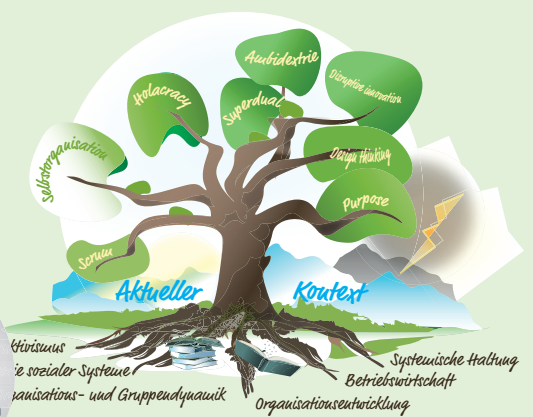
Ambidextrie
Holacracy
Disruptive innovation
Superdual
Selbstorganisation
Design thinking
Purpose
Scrum
Aktueller Kontext
ktivismus
ie sozialer Systeme
anisations- und Gruppendynamik
Systemische Haltung
Betriebswirtschaft
Organisationsentwicklung